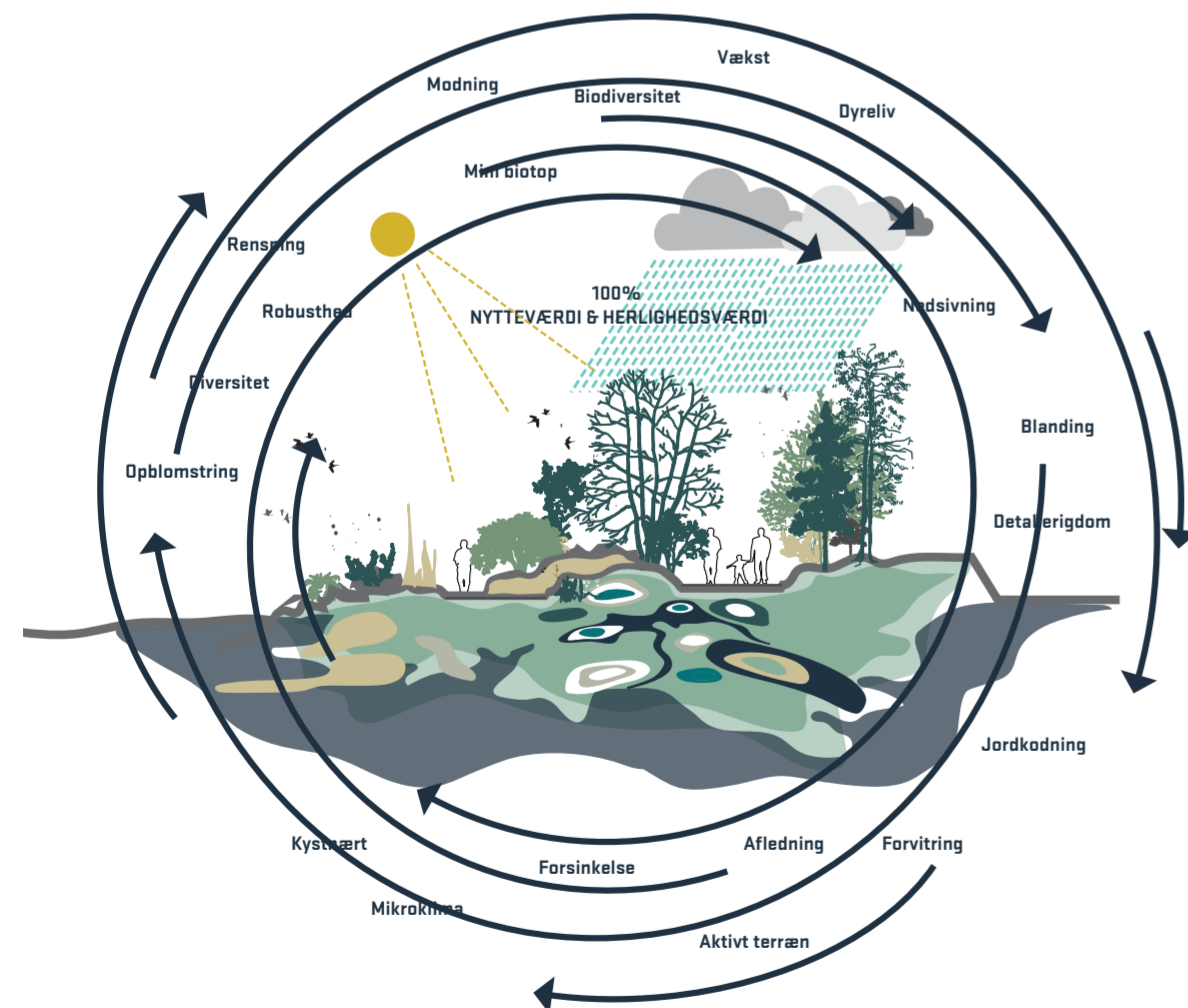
Vækst

Modning

Biodiversitet

Dyreliv

Min biotop

Rensning

100%
NYTTEVÆRDI & HERLIGHEDSVÆRDI

Nedsivning

Robusthed

Diversitet

Blanding

Opblomstring

Detaljerigdom

Jordkodning

Kystnært

Afledning

Forvitring

Forsinkelse

Mikroklima

Aktivt terræn